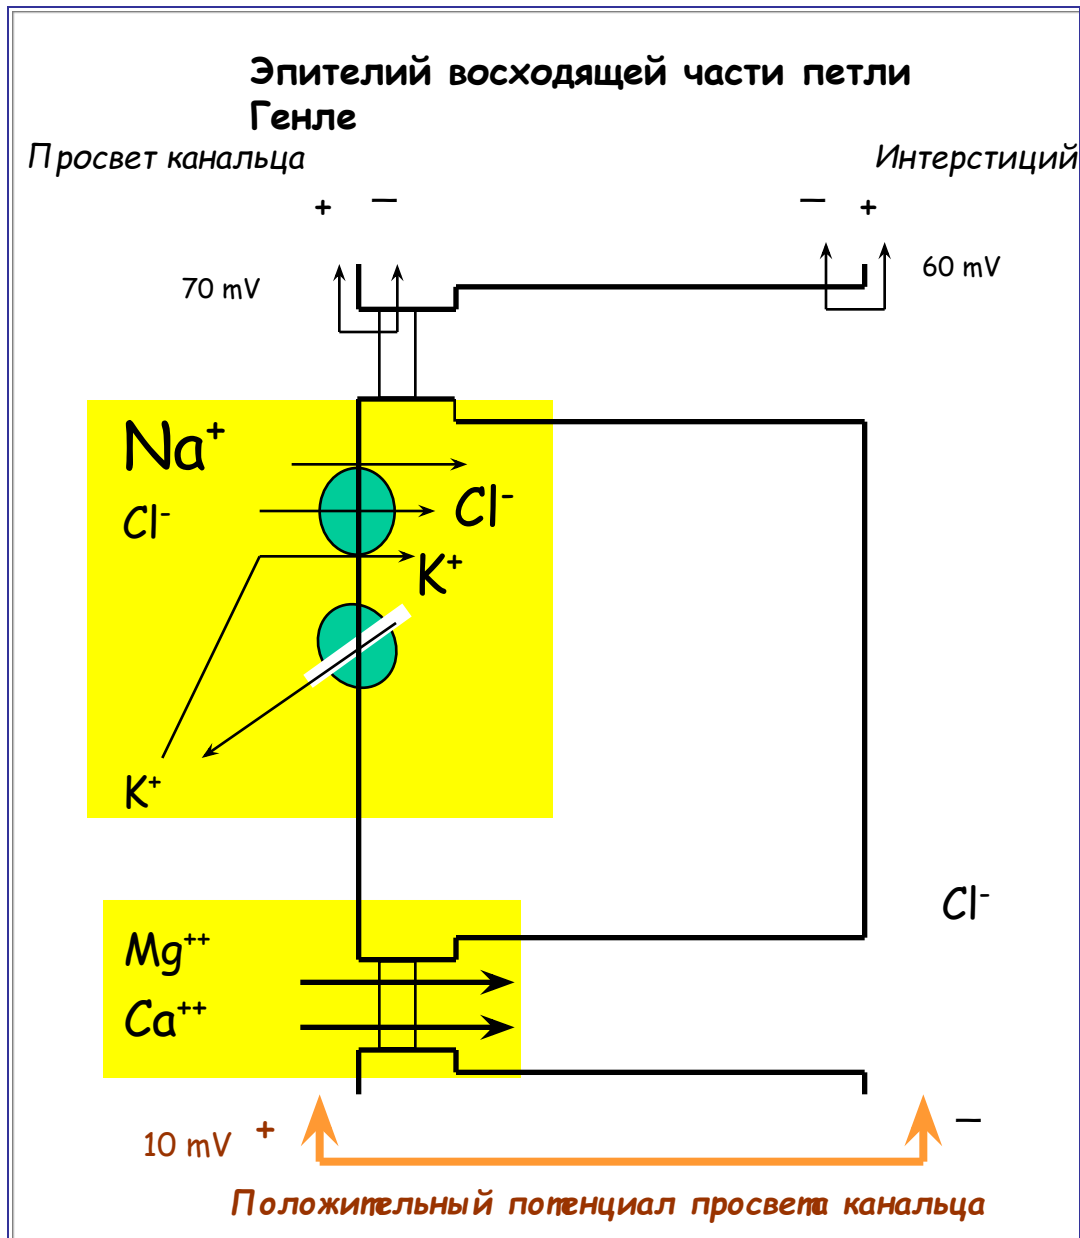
Эпителий восходящей части петли Генле

Просвет канальца

Интерстиций

+ –

– +

70 mV

60 mV

Na$^+$

Cl$^-$

Cl$^-$

K$^+$

K$^+$

Cl$^-$

Mg$^{++}$

Ca$^{++}$

10 mV +

–

Положительный потенциал просвета канальца